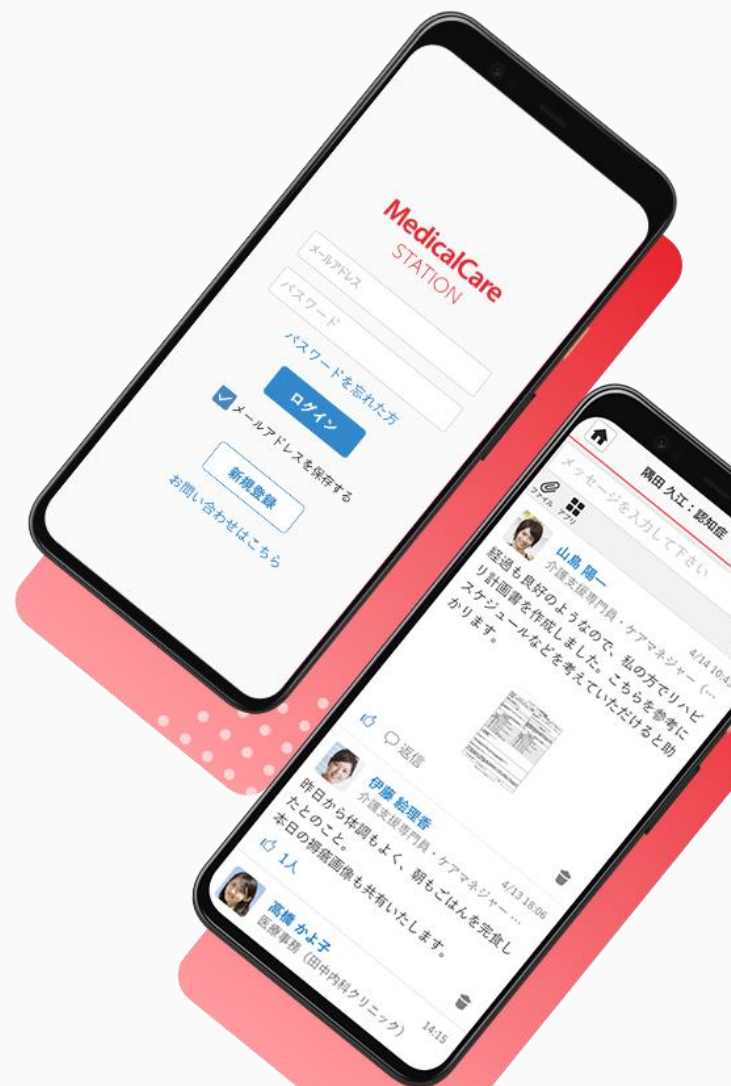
MedicalCare STATION

メールアドレス

パスワード

パスワードを忘れた方

ログイン

メールアドレスを保存する

新規登録

お問い合わせはこちら

隅田 久江：認知症

メッセージを入力して下さい

ファイル アプリ

山島 陽一
介護支援専門員・ケアマネジャー（…
4/14 10:4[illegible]

経過も良好のようなので、私の方でリハビリ計画書を作成しました。こちらを参考にスケジュールなどを考えていただけると助かります。

返信

伊藤 絵理香
介護支援専門員・ケアマネジャー…
4/13 18:06

昨日から体調もよく、朝もごはんを完食したとのこと。
本日の褥瘡画像も共有いたします。

1人

高橋 かよ子
医療事務（田中内科クリニック）
14:15